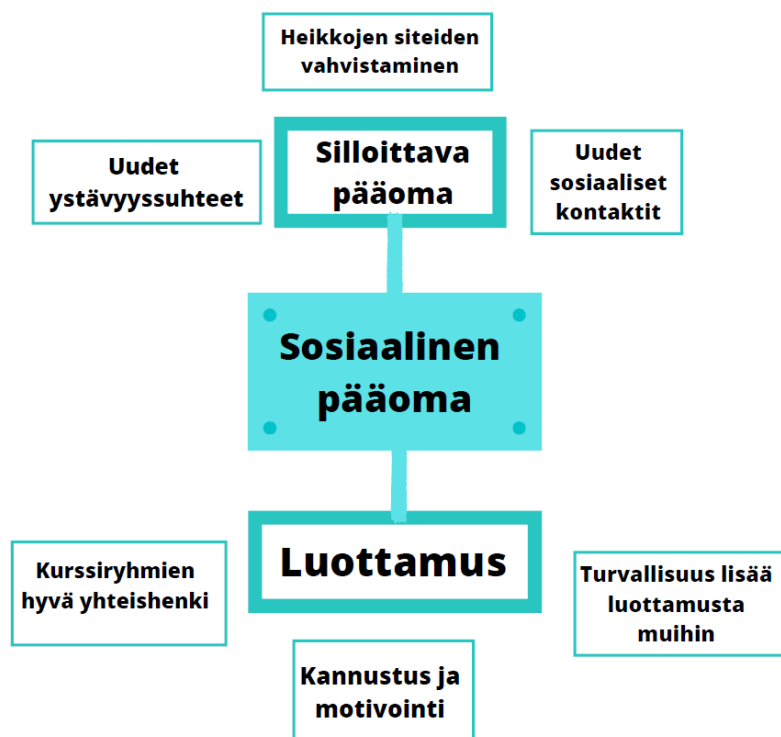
Heikkojen siteiden vahvistaminen

Uudet ystävyyssuhteet

Silloittava pääoma

Uudet sosiaaliset kontaktit

Sosiaalinen pääoma

Kurssiryhmien hyvä yhteishenki

Luottamus

Turvallisuus lisää luottamusta muihin

Kannustus ja motivointi